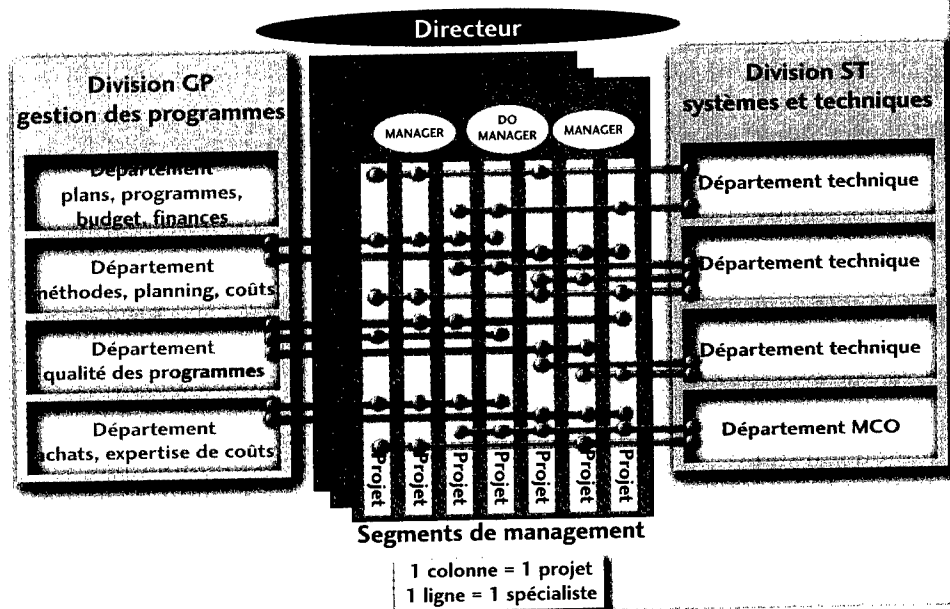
Directeur

Division GP
gestion des programmes

Département
plans, programmes, budget, finances

Département
méthodes, planning, coûts

Département
qualité des programmes

Département
achats, expertise de coûts

MANAGER

DO MANAGER

MANAGER

Projet

Projet

Projet

Projet

Projet

Projet

Projet

Division ST
systèmes et techniques

Département technique

Département technique

Département technique

Département MCO

Segments de management

1 colonne = 1 projet
1 ligne = 1 spécialiste